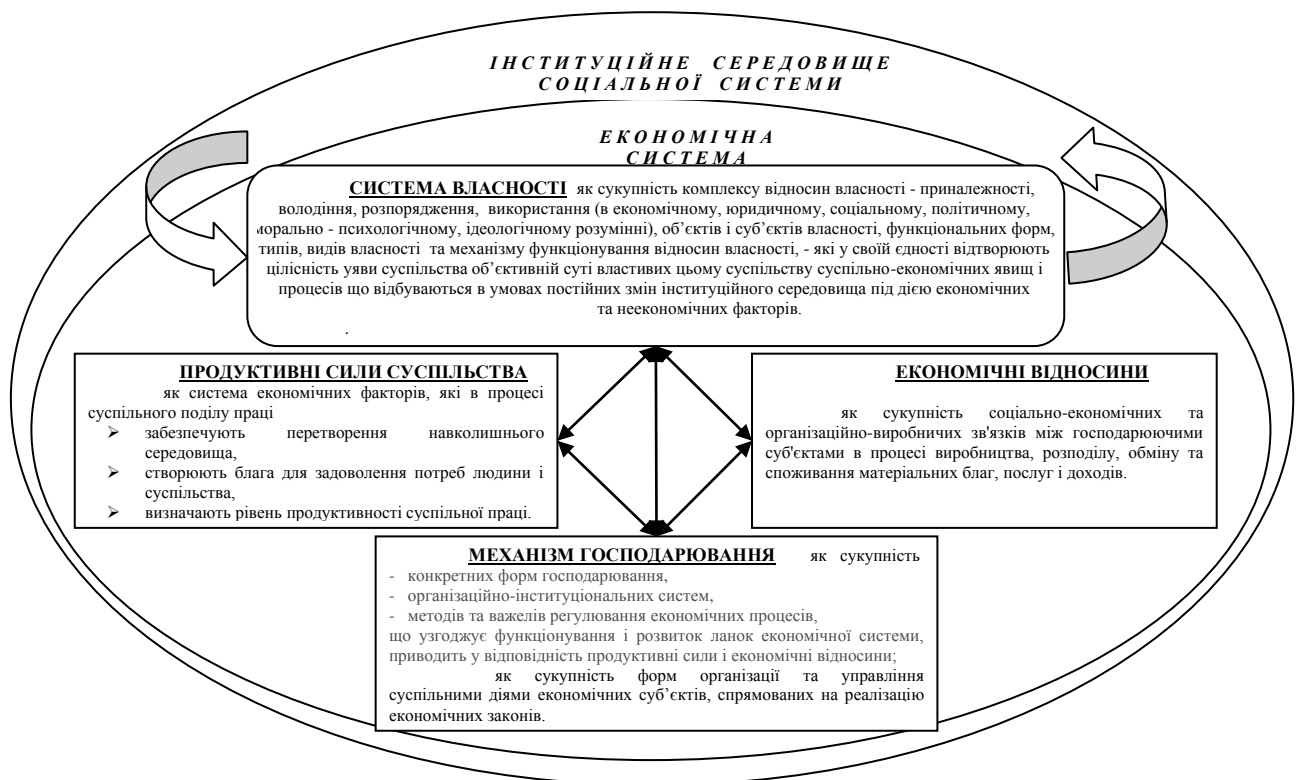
І Н С Т И Т У Ц І Й Н Е   С Е Р Е Д О В И Щ Е
С О Ц І А Л Ь Н О Ї   С И С Т Е М И

Е К О Н О М І Ч Н А
С И С Т Е М А

СИСТЕМА ВЛАСНОСТІ як сукупність комплексу відносин власності - приналежності, володіння, розпорядження, використання (в економічному, юридичному, соціальному, політичному, морально - психологічному, ідеологічному розумінні), об'єктів і суб'єктів власності, функціональних форм, типів, видів власності та механізму функціонування відносин власності, - які у своїй єдності відтворюють цілісність уяви суспільства об'єктивній суті властивих цьому суспільству суспільно-економічних явищ і процесів що відбуваються в умовах постійних змін інституційного середовища під дією економічних та неекономічних факторів.

ПРОДУКТИВНІ СИЛИ СУСПІЛЬСТВА
як система економічних факторів, які в процесі суспільного поділу праці
➢ забезпечують перетворення навколишнього середовища,
➢ створюють блага для задоволення потреб людини і суспільства,
➢ визначають рівень продуктивності суспільної праці.

ЕКОНОМІЧНІ ВІДНОСИНИ
як сукупність соціально-економічних та організаційно-виробничих зв'язків між господарюючими суб'єктами в процесі виробництва, розподілу, обміну та споживання матеріальних благ, послуг і доходів.

МЕХАНІЗМ ГОСПОДАРЮВАННЯ як сукупність
- конкретних форм господарювання,
- організаційно-інституціональних систем,
- методів та важелів регулювання економічних процесів,
що узгоджує функціонування і розвиток ланок економічної системи, приводить у відповідність продуктивні сили і економічні відносини;
як сукупність форм організації та управління суспільними діями економічних суб'єктів, спрямованих на реалізацію економічних законів.